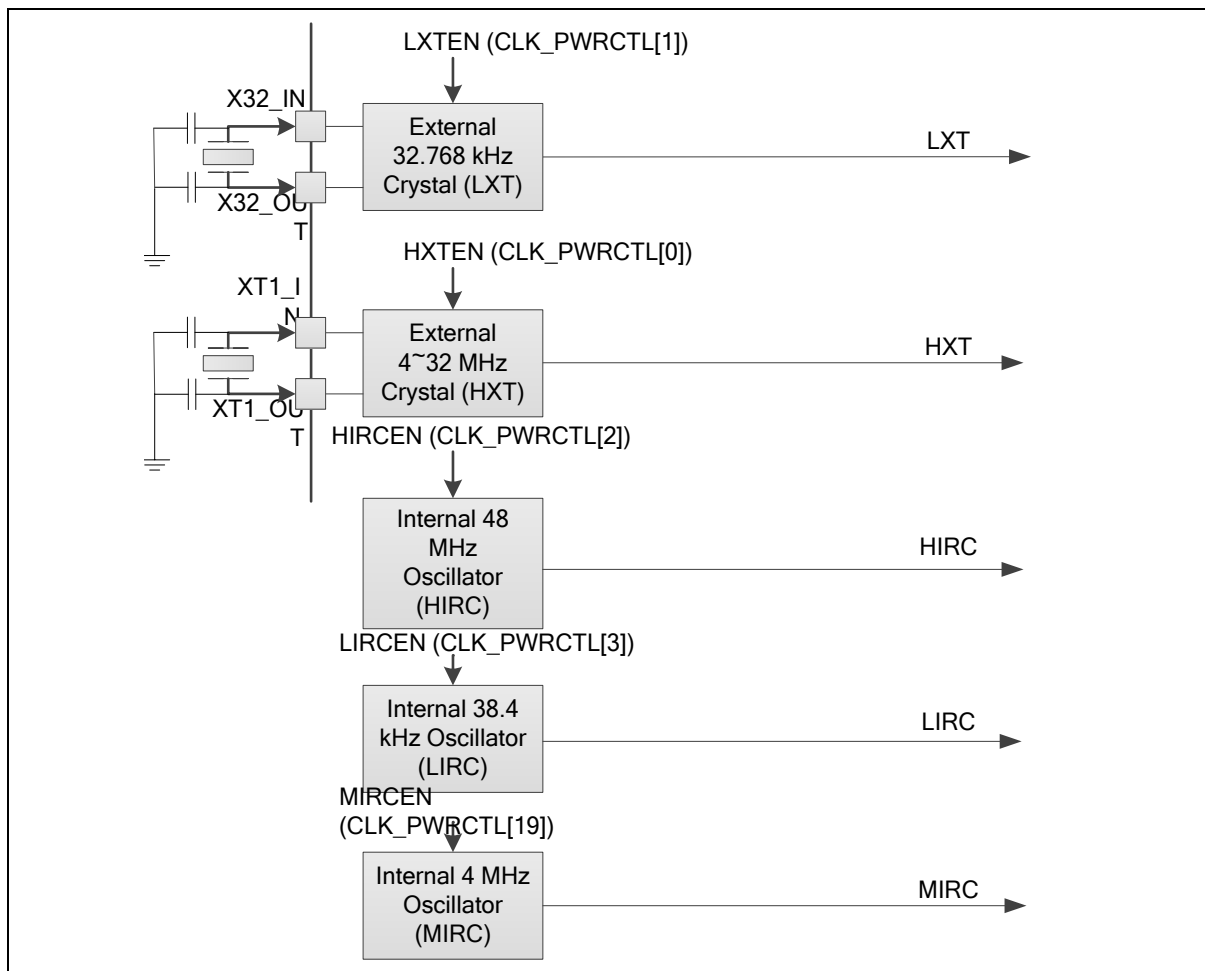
LXTEN (CLK_PWRCTL[1])

X32_IN

External 32.768 kHz Crystal (LXT)

LXT

X32_OUT

HXTEN (CLK_PWRCTL[0])

XT1_IN

External 4~32 MHz Crystal (HXT)

HXT

XT1_OUT

HIRCEN (CLK_PWRCTL[2])

Internal 48 MHz Oscillator (HIRC)

HIRC

LIRCEN (CLK_PWRCTL[3])

Internal 38.4 kHz Oscillator (LIRC)

LIRC

MIRCEN (CLK_PWRCTL[19])

Internal 4 MHz Oscillator (MIRC)

MIRC